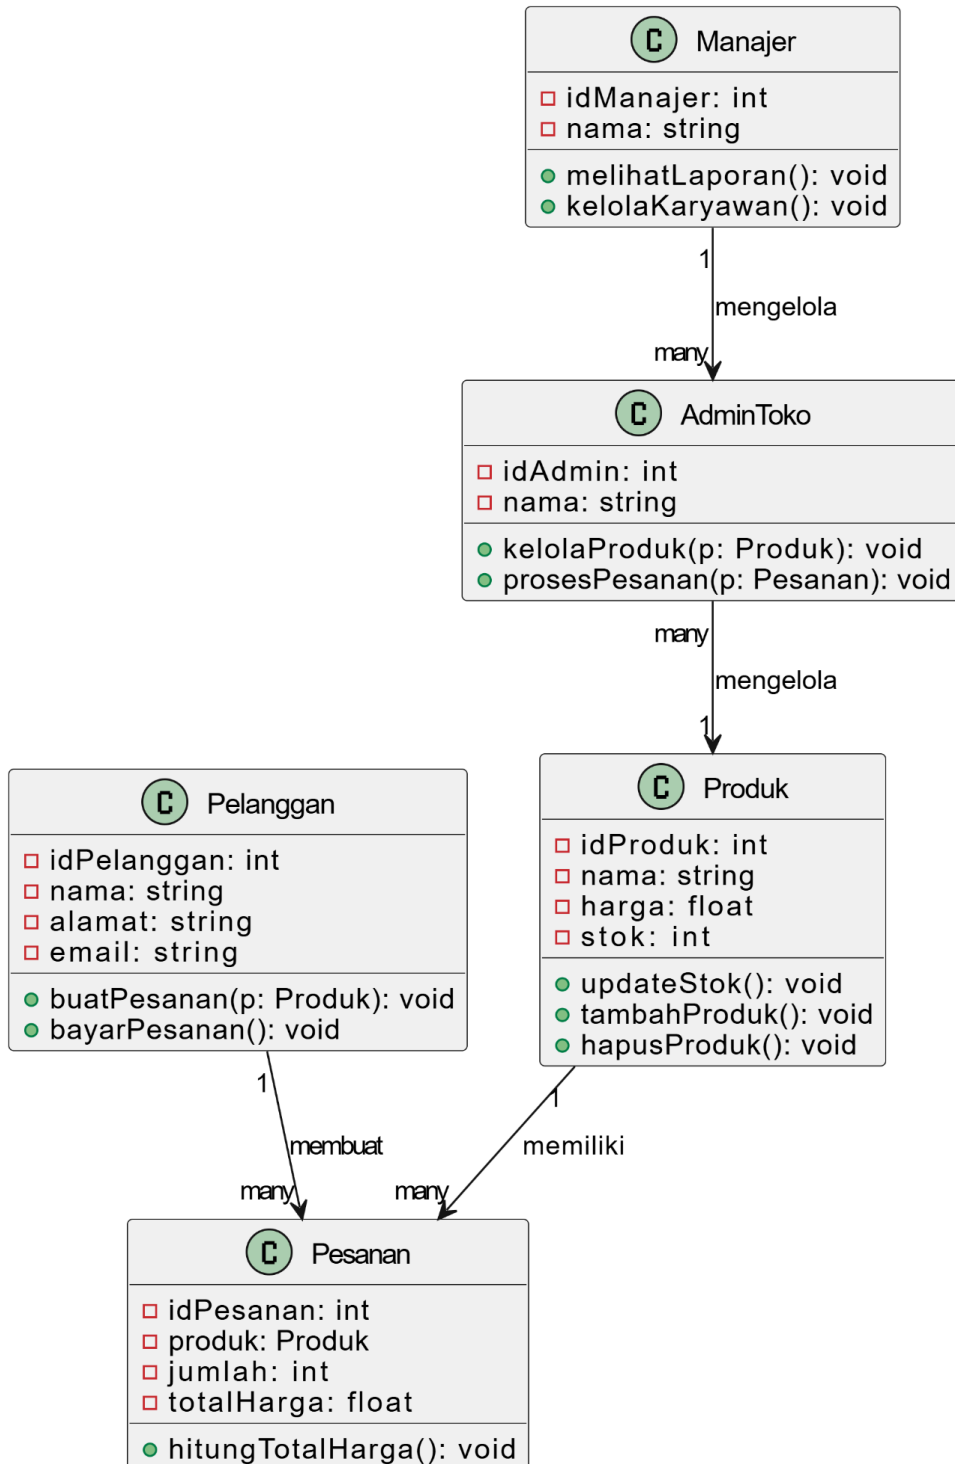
C Manajer
idManajer: int
nama: string
melihatLaporan(): void
kelolaKaryawan(): void

1
mengelola
many

C AdminToko
idAdmin: int
nama: string
kelolaProduk(p: Produk): void
prosesPesanan(p: Pesanan): void

many
mengelola
1

C Pelanggan
idPelanggan: int
nama: string
alamat: string
email: string
buatPesanan(p: Produk): void
bayarPesanan(): void

C Produk
idProduk: int
nama: string
harga: float
stok: int
updateStok(): void
tambahProduk(): void
hapusProduk(): void

1
membuat
many

1
memiliki
many

C Pesanan
idPesanan: int
produk: Produk
jumlah: int
totalHarga: float
hitungTotalHarga(): void